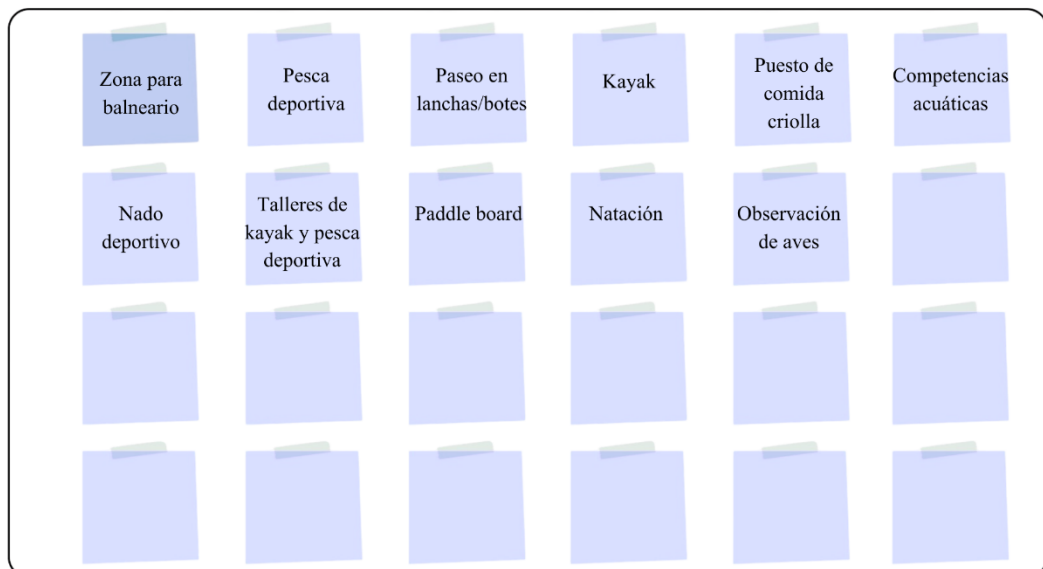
Zona para balneario

Pesca deportiva

Paseo en lanchas/botes

Kayak

Puesto de comida criolla

Competencias acuáticas

Nado deportivo

Talleres de kayak y pesca deportiva

Paddle board

Natación

Observación de aves